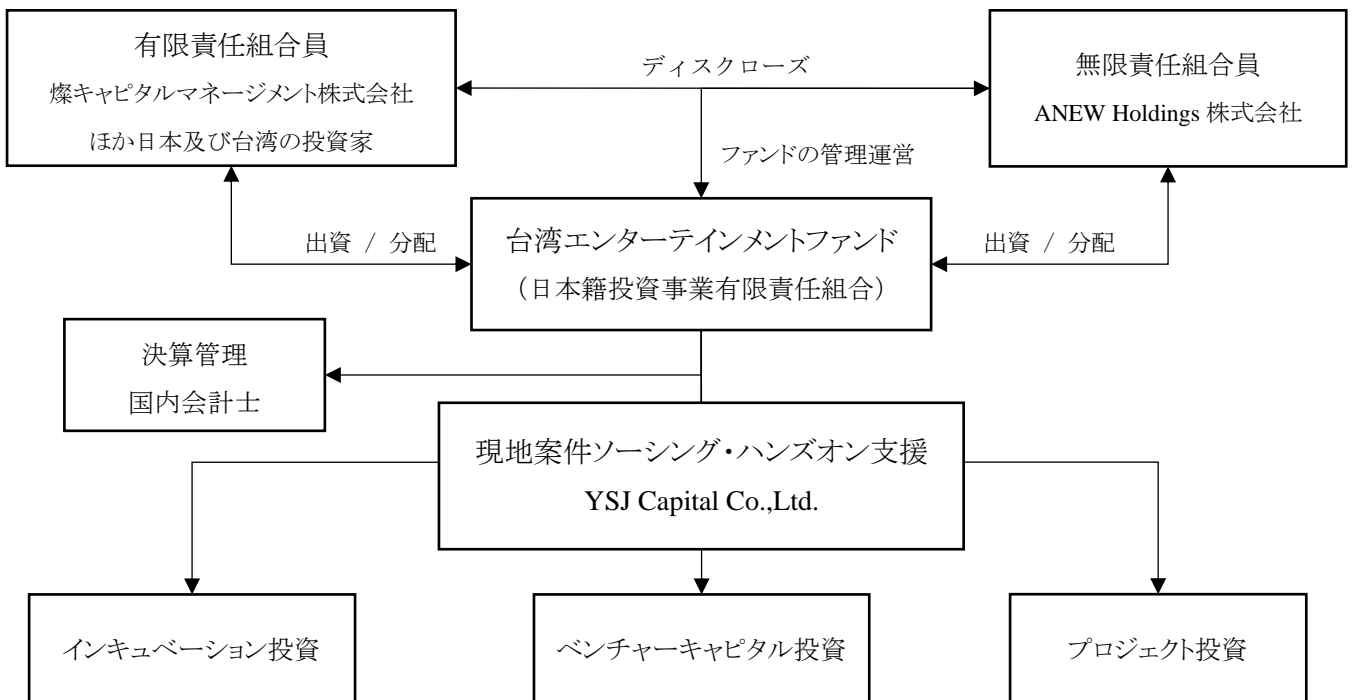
有限責任組合員
燦キャピタルマネージメント株式会社
ほか日本及び台湾の投資家

ディスクローズ

無限責任組合員
ANEW Holdings 株式会社

ファンドの管理運営

出資 / 分配

台湾エンターテインメントファンド
（日本籍投資事業有限責任組合）

出資 / 分配

決算管理
国内会計士

現地案件ソーシング・ハンズオン支援
YSJ Capital Co.,Ltd.

インキュベーション投資

ベンチャーキャピタル投資

プロジェクト投資